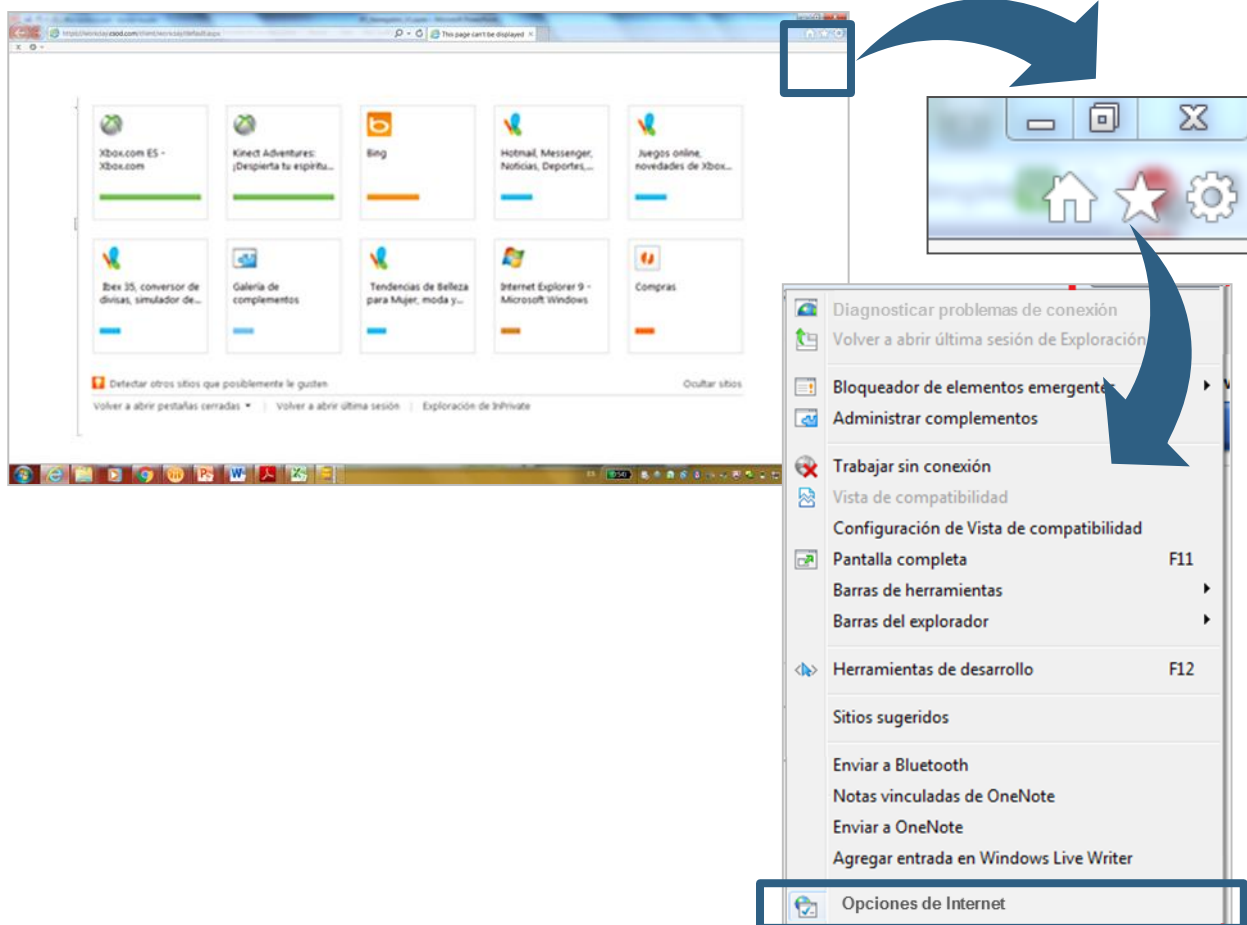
This page can't be displayed

Xbox.com ES - Xbox.com

Kinect Adventures: ¡Despierta tu espíritu...

Bing

Hotmail, Messenger, Noticias, Deportes,...

Juegos online, novedades de Xbox...

Ibex 35, conversor de divisas, simulador de...

Galería de complementos

Tendencias de Belleza para Mujer, moda y...

Internet Explorer 9 - Microsoft Windows

Compras

Detectar otros sitios que posiblemente le gusten

Ocultar sitios

Volver a abrir pestañas cerradas | Volver a abrir última sesión | Exploración de InPrivate

Diagnosticar problemas de conexión
Volver a abrir última sesión de Exploración
Bloqueador de elementos emergentes
Administrar complementos
Trabajar sin conexión
Vista de compatibilidad
Configuración de Vista de compatibilidad
Pantalla completa F11
Barras de herramientas
Barras del explorador
Herramientas de desarrollo F12
Sitios sugeridos
Enviar a Bluetooth
Notas vinculadas de OneNote
Enviar a OneNote
Agregar entrada en Windows Live Writer
Opciones de Internet